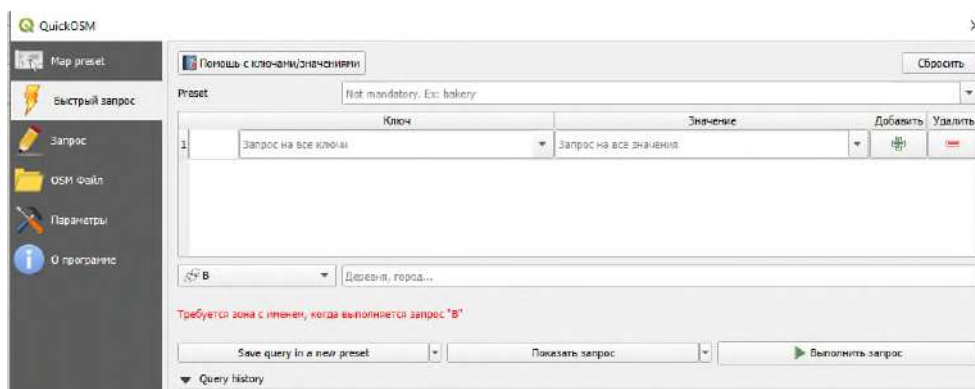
QuickOSM

Map preset
Быстрый запрос
Запрос
OSM Файл
Параметры
О программе

Помощь с ключами/значениями
Сбросить

Preset
Not mandatory. Ex: bakery

| | Ключ | Значение | Добавить | Удалить |
|---|---|---|---|---|
| 1 | Запрос на все ключи | Запрос на все значения | | |

В
Деревня, город...

Требуется зона с именем, когда выполняется запрос "В"

Save query in a new preset
Показать запрос
Выполнить запрос

Query history